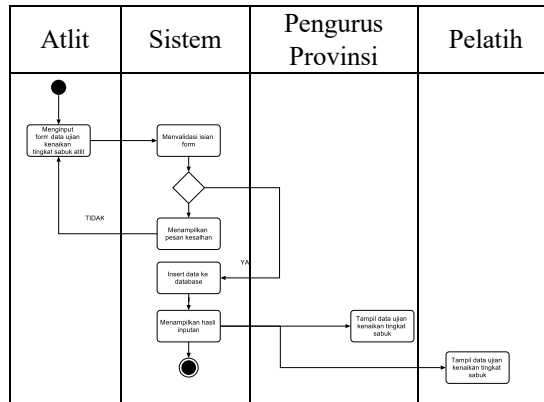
| Atlit | Sistem | Pengurus Provinsi | Pelatih |
|---|---|---|---|

Menginput form data ujian kenaikan tingkat sabuk atlit

Menvalidasi isian form

TIDAK

Menampilkan pesan kesalhan

YA

Insert data ke database

Menampilkan hasli inputan

Tampil data ujian kenaikan tingkat sabuk

Tampil data ujian kenaikan tingkat sabuk